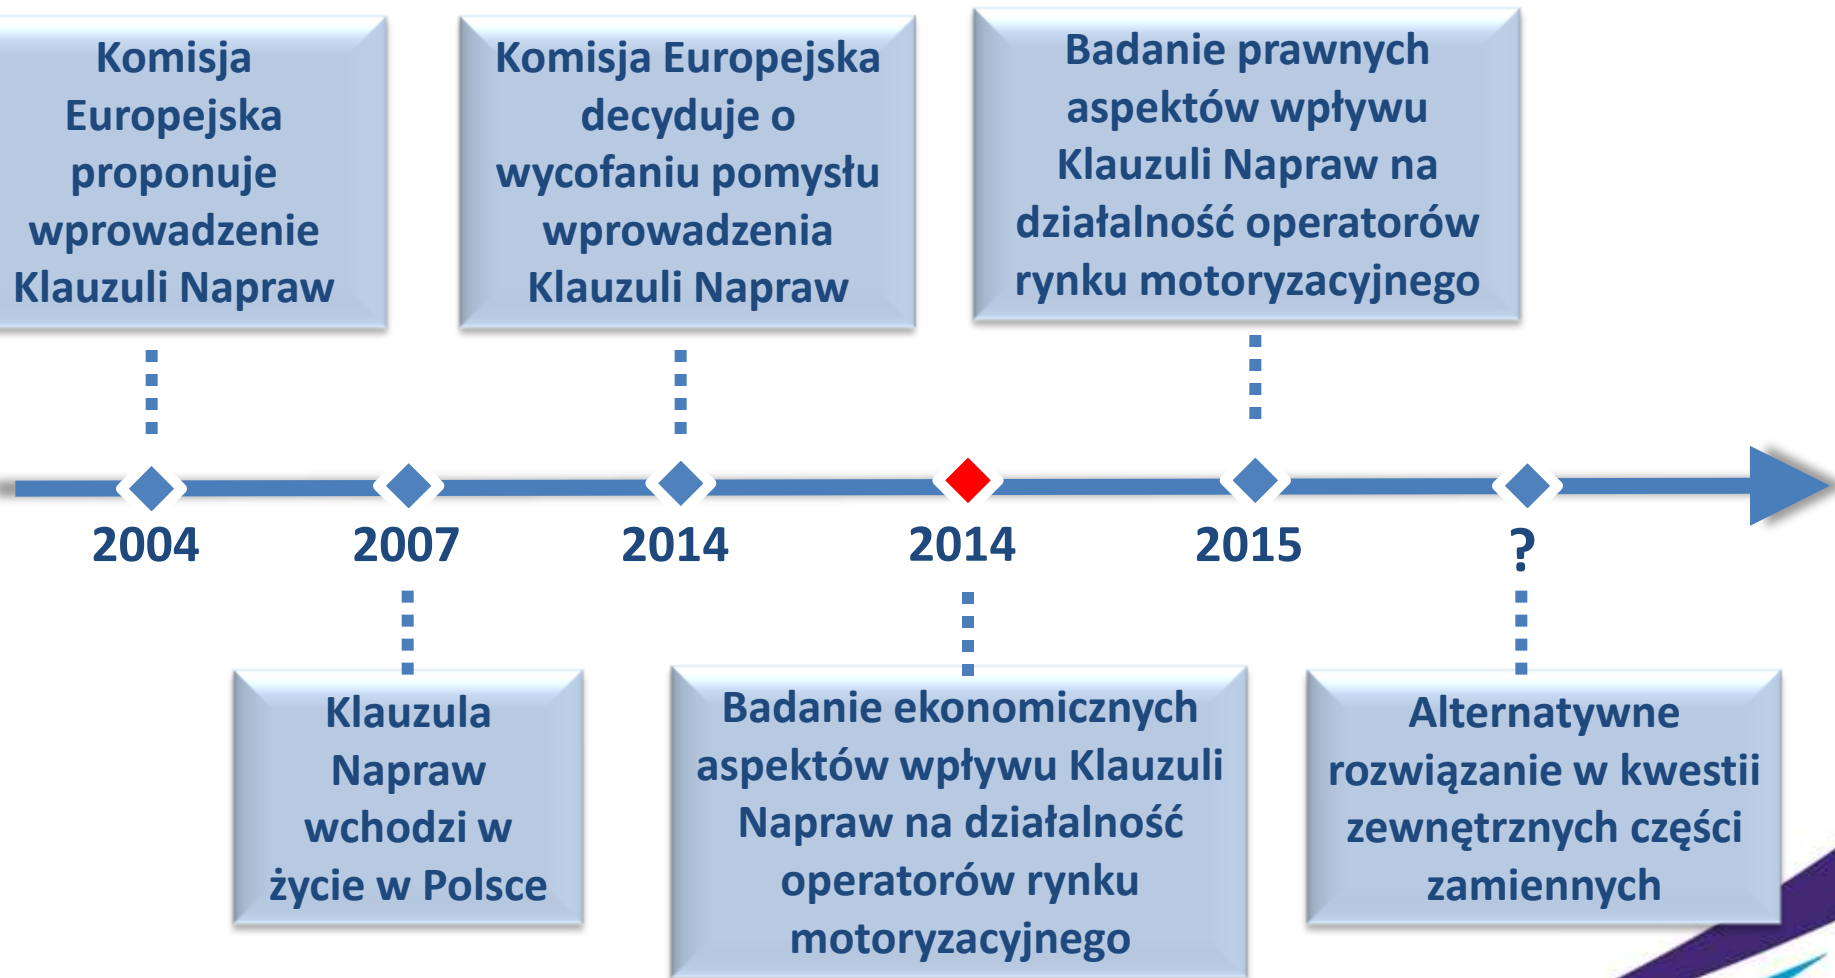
Komisja Europejska proponuje wprowadzenie Klauzuli Napraw

Komisja Europejska decyduje o wycofaniu pomysłu wprowadzenia Klauzuli Napraw

Badanie prawnych aspektów wpływu Klauzuli Napraw na działalność operatorów rynku motoryzacyjnego

2004

2007

2014

2014

2015

?

Klauzula Napraw wchodzi w życie w Polsce

Badanie ekonomicznych aspektów wpływu Klauzuli Napraw na działalność operatorów rynku motoryzacyjnego

Alternatywne rozwiązanie w kwestii zewnętrznych części zamiennych